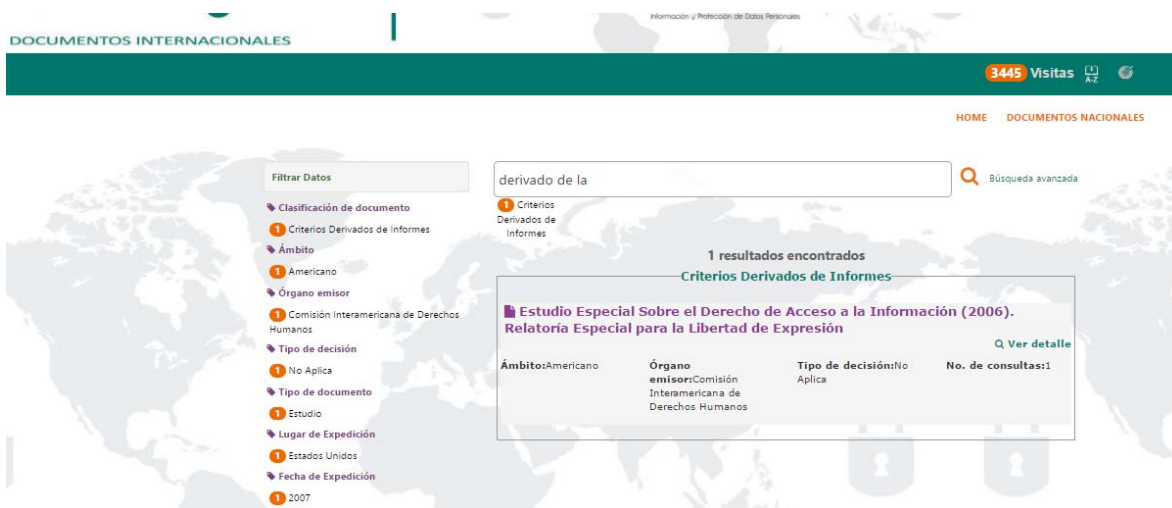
DOCUMENTOS INTERNACIONALES

Información y Protección de Datos Personales

3445 Visitas A-Z

HOME DOCUMENTOS NACIONALES

Filtrar Datos

Clasificación de documento

1 Criterios Derivados de Informes

Ámbito

1 Americano

Órgano emisor

1 Comisión Interamericana de Derechos Humanos

Tipo de decisión

1 No Aplica

Tipo de documento

1 Estudio

Lugar de Expedición

1 Estados Unidos

Fecha de Expedición

1 2007

derivado de la

Búsqueda avanzada

1 Criterios Derivados de Informes

1 resultados encontrados

Criterios Derivados de Informes

Estudio Especial Sobre el Derecho de Acceso a la Información (2006). Relatoría Especial para la Libertad de Expresión

Ver detalle

| Ámbito:Americano | Órgano emisor:Comisión Interamericana de Derechos Humanos | Tipo de decisión:No Aplica | No. de consultas:1 |